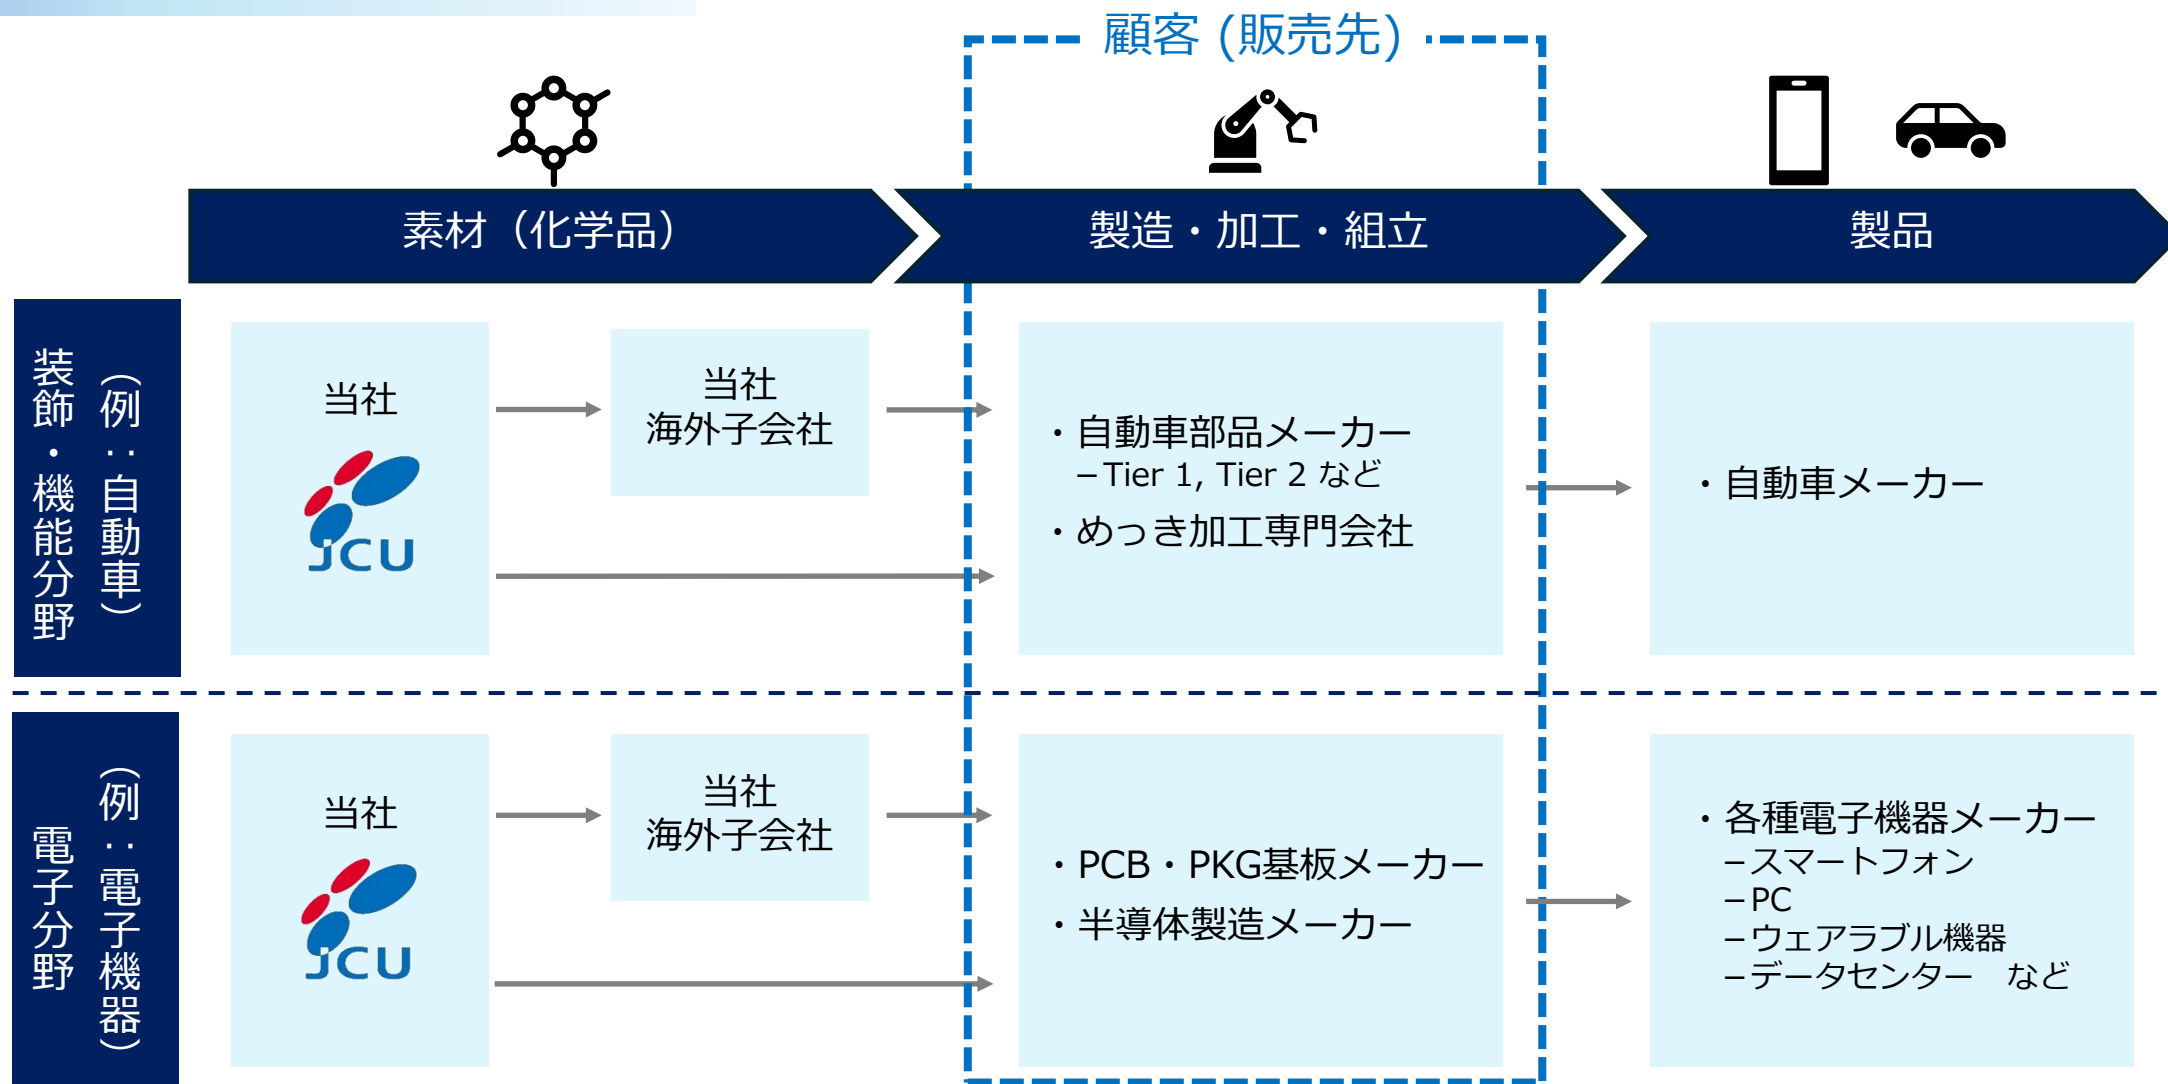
顧客（販売先）

素材（化学品）

製造・加工・組立

製品

装飾・機能分野

（例：自動車）

当社

JCU

当社
海外子会社

・自動車部品メーカー
－Tier 1, Tier 2 など
・めっき加工専門会社

・自動車メーカー

電子分野

（例：電子機器）

当社

JCU

当社
海外子会社

・PCB・PKG基板メーカー
・半導体製造メーカー

・各種電子機器メーカー
－スマートフォン
－PC
－ウェアラブル機器
－データセンター　など